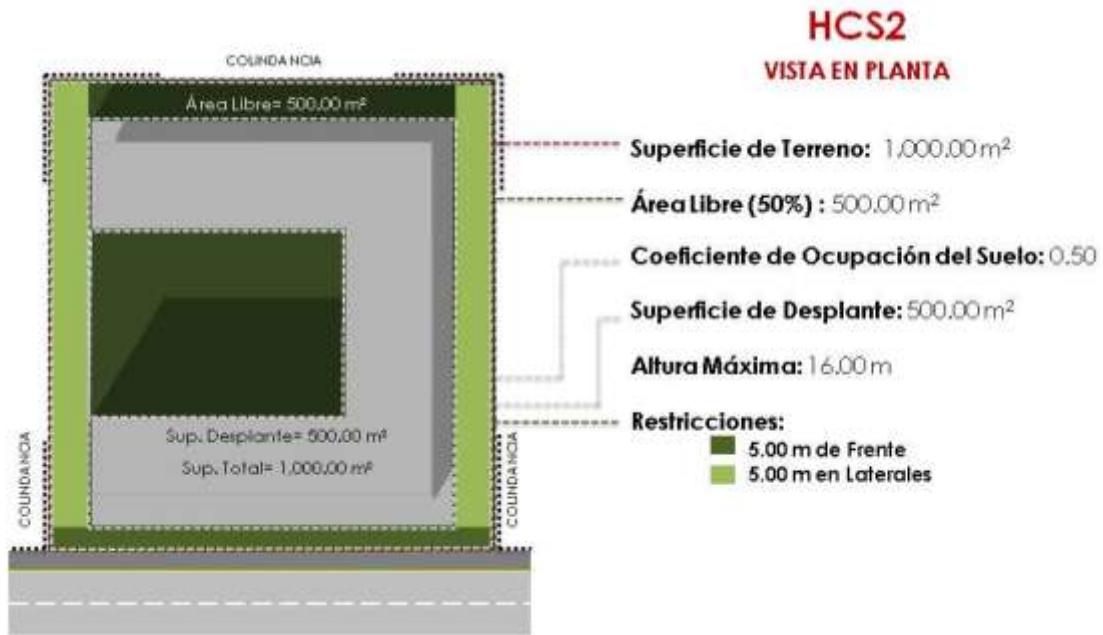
HCS2
VISTA EN PLANTA

COLINDANCIA

Área Libre= 500.00 m²

Sup. Desplante= 500.00 m²
Sup. Total= 1,000.00 m²

COLINDANCIA

COLINDANCIA

Superficie de Terreno: 1,000.00 m²

Área Libre (50%) : 500.00 m²

Coeficiente de Ocupación del Suelo: 0.50

Superficie de Desplante: 500.00 m²

Altura Máxima: 16.00 m

Restricciones:
5.00 m de Frente
5.00 m en Laterales